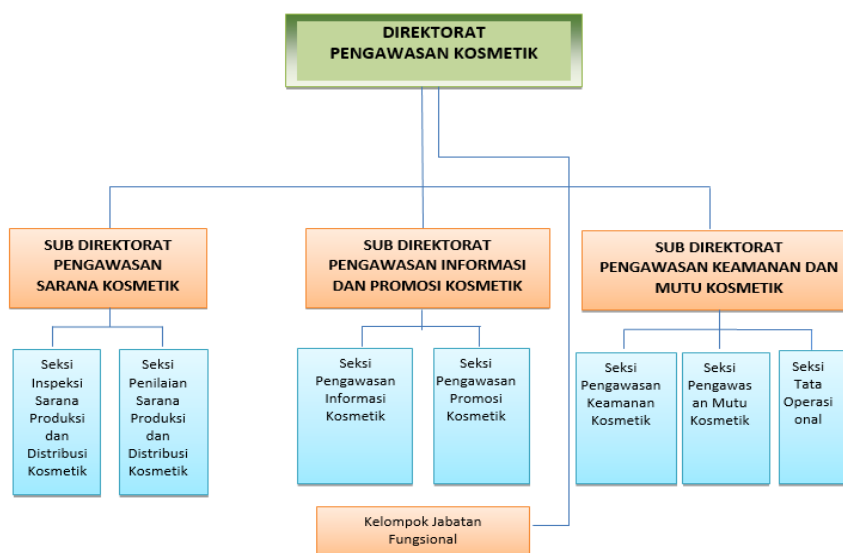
DIREKTORAT PENGAWASAN KOSMETIK

SUB DIREKTORAT PENGAWASAN SARANA KOSMETIK

Seksi Inspeksi Sarana Produksi dan Distribusi Kosmetik

Seksi Penilaian Sarana Produksi dan Distribusi Kosmetik

SUB DIREKTORAT PENGAWASAN INFORMASI DAN PROMOSI KOSMETIK

Seksi Pengawasan Informasi Kosmetik

Seksi Pengawasan Promosi Kosmetik

SUB DIREKTORAT PENGAWASAN KEAMANAN DAN MUTU KOSMETIK

Seksi Pengawasan Keamanan Kosmetik

Seksi Pengawasan Mutu Kosmetik

Seksi Tata Operasional

Kelompok Jabatan Fungsional